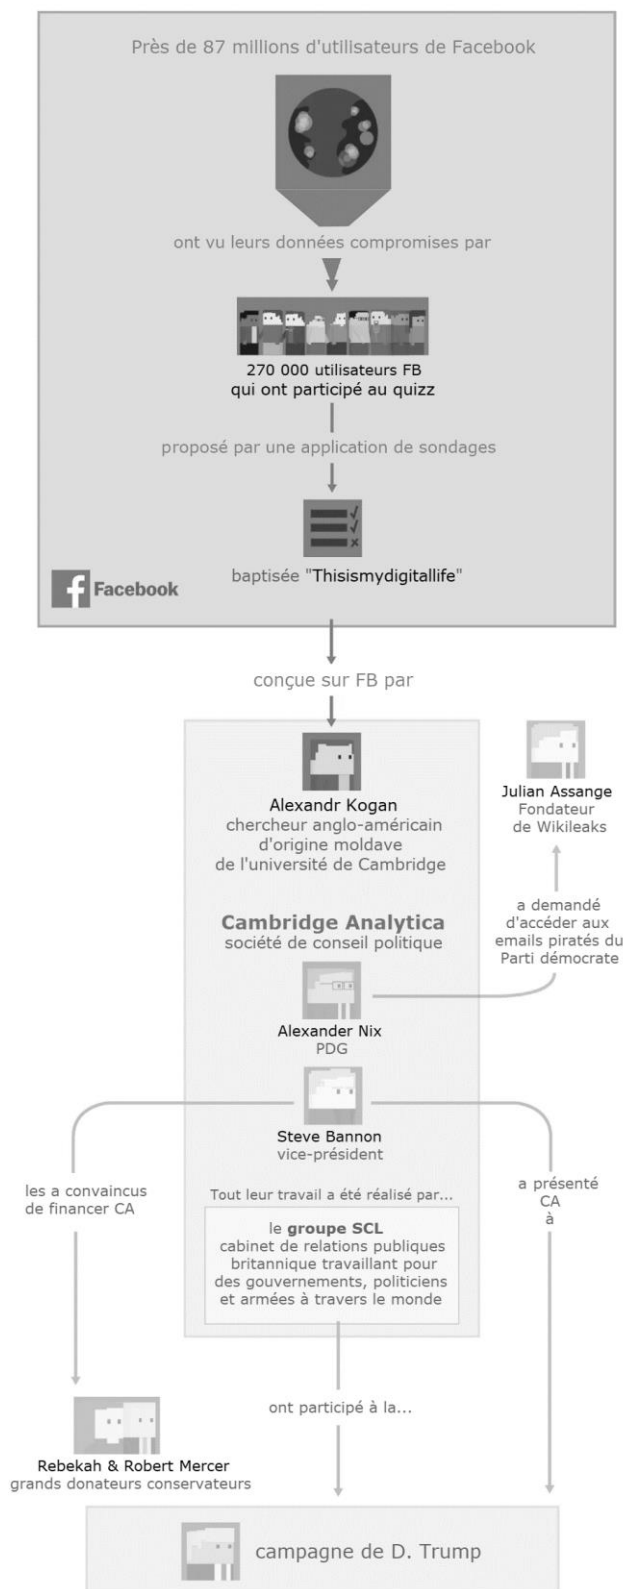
Près de 87 millions d'utilisateurs de Facebook

ont vu leurs données compromises par

270 000 utilisateurs FB qui ont participé au quizz

proposé par une application de sondages

baptisée "Thisismydigitallife"

Facebook

conçue sur FB par

Alexandr Kogan
chercheur anglo-américain d'origine moldave de l'université de Cambridge

Julian Assange
Fondateur de Wikileaks

a demandé d'accéder aux emails piratés du Parti démocrate

Cambridge Analytica
société de conseil politique

Alexander Nix
PDG

Steve Bannon
vice-président

les a convaincus de financer CA

a présenté CA à

Tout leur travail a été réalisé par...

le groupe SCL
cabinet de relations publiques britannique travaillant pour des gouvernements, politiciens et armées à travers le monde

ont participé à la...

Rebekah & Robert Mercer
grands donateurs conservateurs

campagne de D. Trump